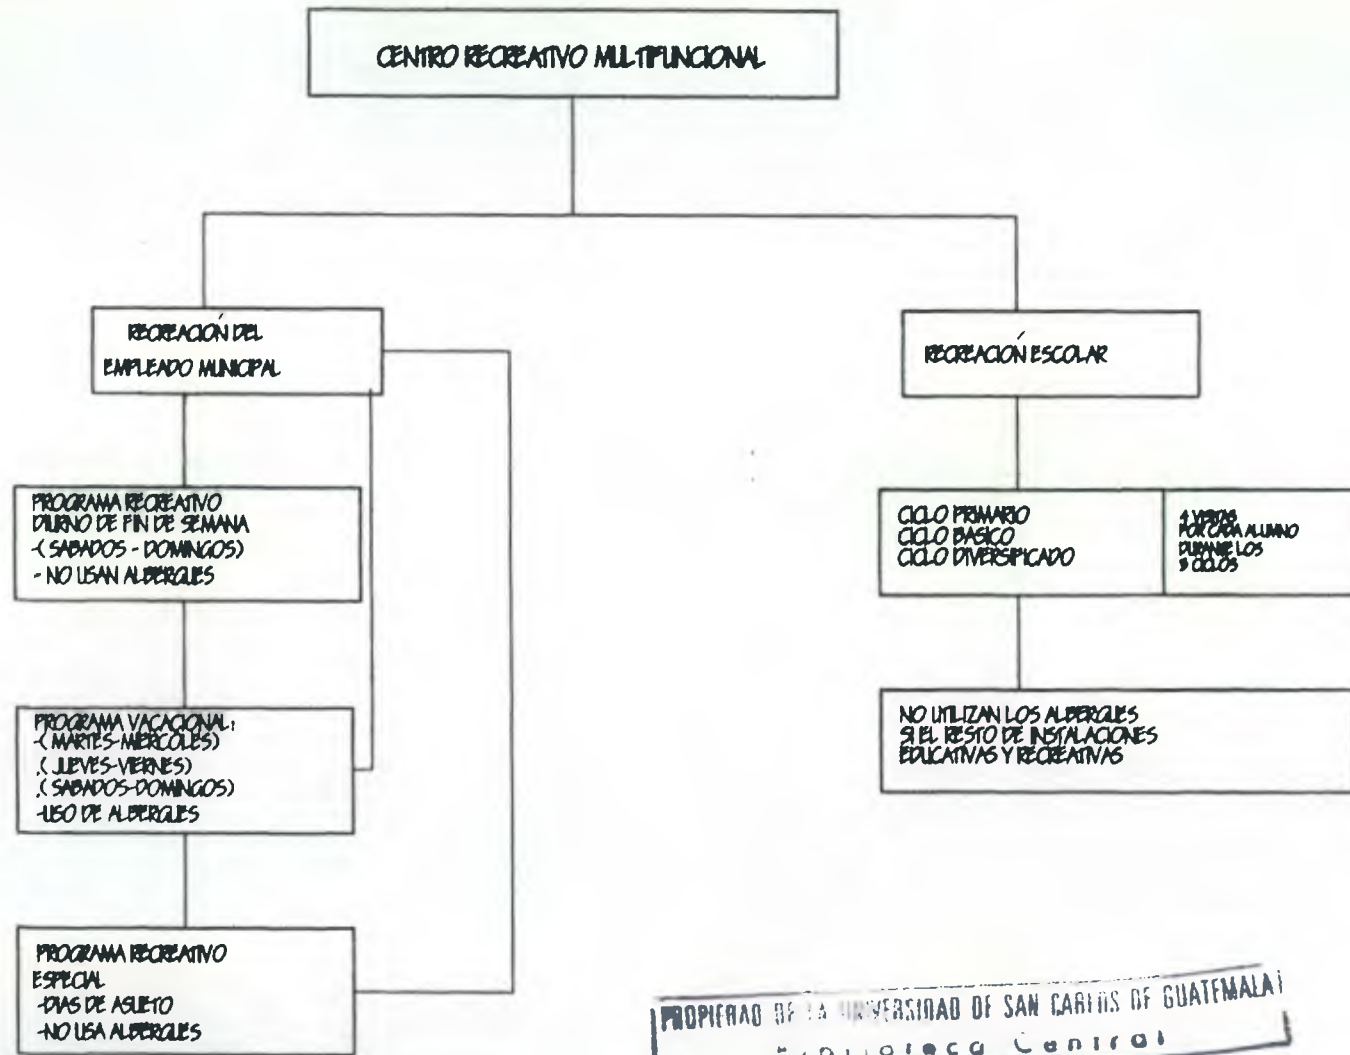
CENTRO RECREATIVO MULTIFUNCIONAL

RECREACIÓN DEL EMPLEADO MUNICIPAL

RECREACIÓN ESCOLAR

PROGRAMA RECREATIVO DIURNO DE FIN DE SEMANA
-( SABADOS - DOMINGOS)
- NO USAN ALBERGUES

CICLO PRIMARIO
CICLO BASICO
CICLO DIVERSIFICADO

4 VECES POR CADA ALUMNO DURANTE LOS 3 CICLOS

PROGRAMA VACACIONAL:
-( MARTES-MIERCOLES)
.( JUEVES-VIERNES)
.( SABADOS-DOMINGOS)
-USO DE ALBERGUES

NO UTILIZAN LOS ALBERGUES
SI EL RESTO DE INSTALACIONES EDUCATIVAS Y RECREATIVAS

PROGRAMA RECREATIVO ESPECIAL
-DIAS DE ASUETO
-NO USA ALBERGUES

PROPIEDAD DE LA UNIVERSIDAD DE SAN CARLOS DE GUATEMALA
Biblioteca Central